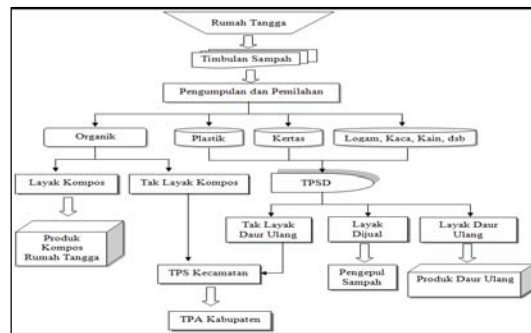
Rumah Tangga

Timbulan Sampah

Pengumpulan dan Pemilahan

Organik

Plastik

Kertas

Logam, Kaca, Kain, dsb

Layak Kompos

Tak Layak Kompos

TPSD

Produk Kompos Rumah Tangga

Tak Layak Daur Ulang

Layak Dijual

Layak Daur Ulang

TPS Kecamatan

Pengepul Sampah

Produk Daur Ulang

TPA Kabupaten